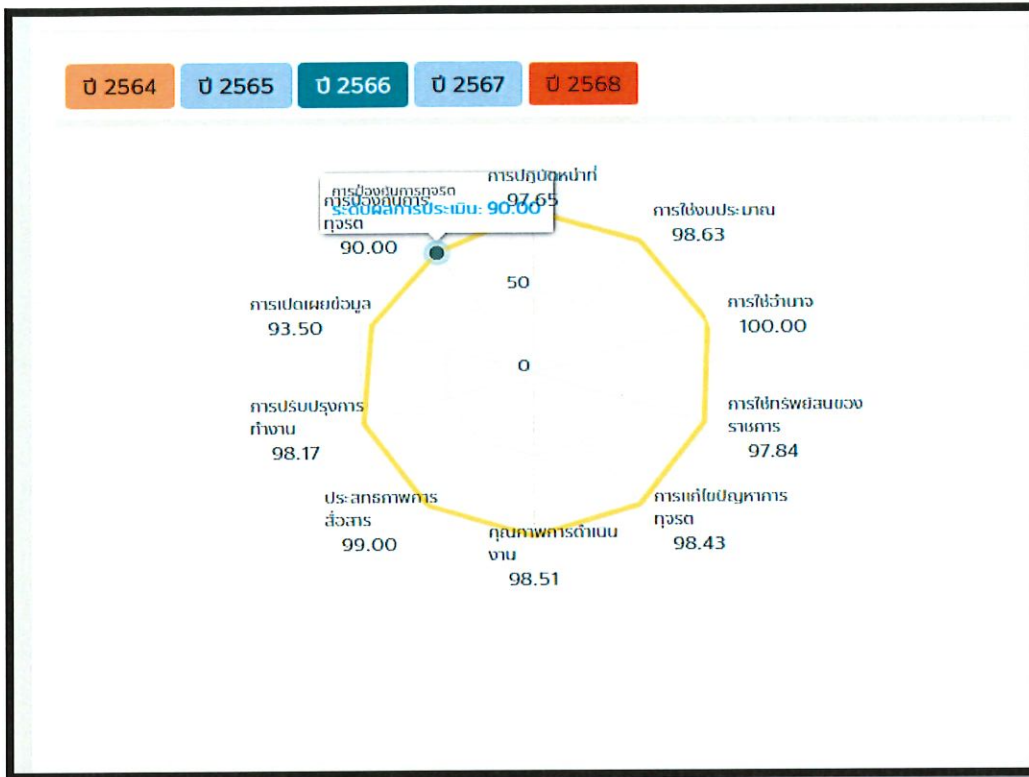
ปี 2564 ปี 2565 ปี 2566 ปี 2567 ปี 2568

การป้องกันการทุจริต
ระดับผลการประเมิน: 90.00

การปฏิบัติหน้าที่
97.65

การใช้งบประมาณ
98.63

การใช้อำนาจ
100.00

การใช้ทรัพย์สินของราชการ
97.84

การแก้ไขปัญหาการทุจริต
98.43

คุณภาพการดำเนินงาน
98.51

ประสิทธิภาพการสื่อสาร
99.00

การปรับปรุงการทำงาน
98.17

การเปิดเผยข้อมูล
93.50

การป้องกันการทุจริต
90.00

50
0